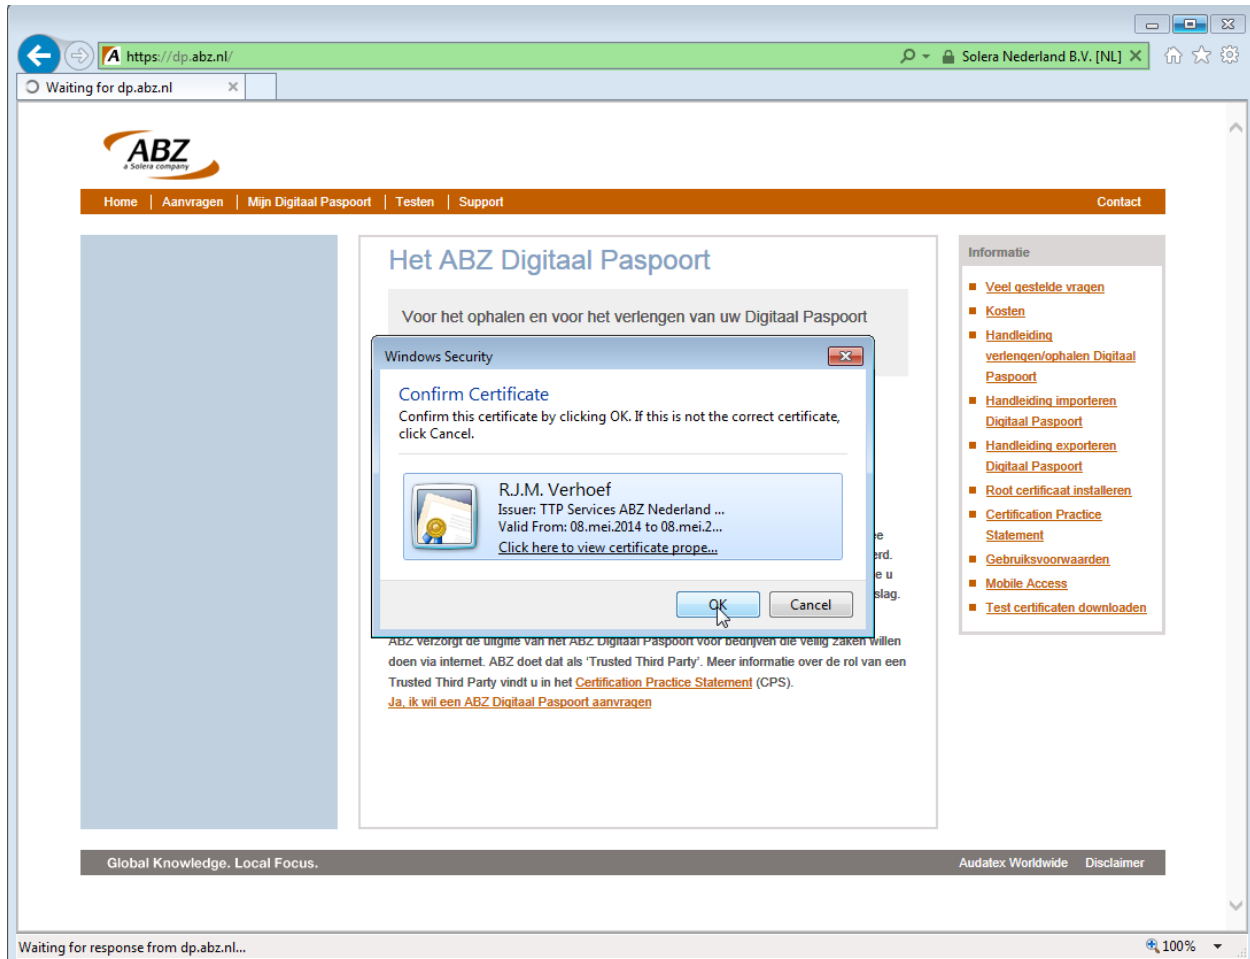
https://dp.abz.nl/

Solera Nederland B.V. [NL]

Waiting for dp.abz.nl

ABZ
a Solera company

Home | Aanvragen | Mijn Digitaal Paspoort | Testen | Support

Contact

Het ABZ Digitaal Paspoort

Voor het ophalen en voor het verlengen van uw Digitaal Paspoort

Windows Security

Confirm Certificate

Confirm this certificate by clicking OK. If this is not the correct certificate, click Cancel.

R.J.M. Verhoef
Issuer: TTP Services ABZ Nederland ...
Valid From: 08.mei.2014 to 08.mei.2...
Click here to view certificate prope...

OK

Cancel

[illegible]e
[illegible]rd.
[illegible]e u
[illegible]slag.

ABZ verzorgt de uitgifte van het ABZ Digitaal Paspoort voor bedrijven die veilig zaken willen doen via internet. ABZ doet dat als 'Trusted Third Party'. Meer informatie over de rol van een Trusted Third Party vindt u in het Certification Practice Statement (CPS).

Ja, ik wil een ABZ Digitaal Paspoort aanvragen

Informatie

Veel gestelde vragen

Kosten

Handleiding verlengen/ophalen Digitaal Paspoort

Handleiding importeren Digitaal Paspoort

Handleiding exporteren Digitaal Paspoort

Root certificaat installeren

Certification Practice Statement

Gebruiksvoorwaarden

Mobile Access

Test certificaten downloaden

Global Knowledge. Local Focus.

Audatex Worldwide

Disclaimer

Waiting for response from dp.abz.nl...

100%